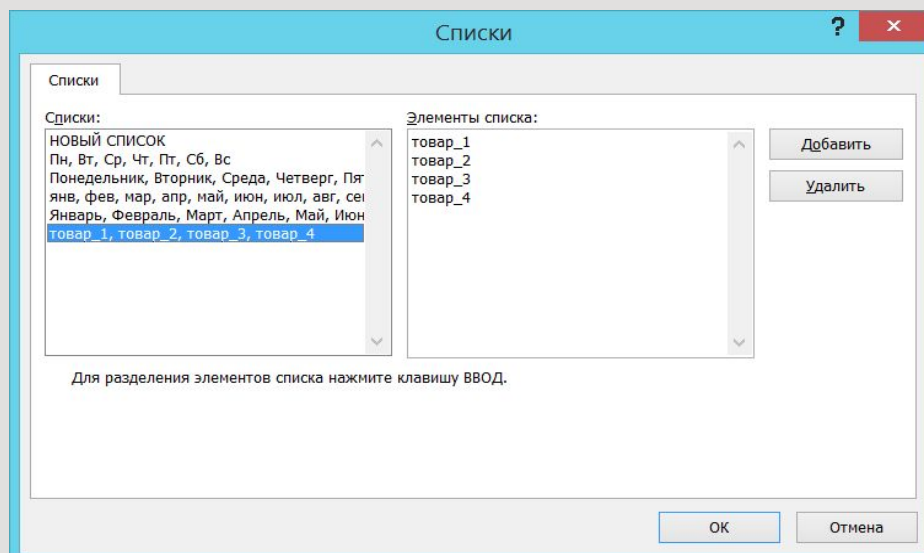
Списки

?

✕

Списки

Списки:

НОВЫЙ СПИСОК
Пн, Вт, Ср, Чт, Пт, Сб, Вс
Понедельник, Вторник, Среда, Четверг, Пят
янв, фев, мар, апр, май, июн, июл, авг, сен
Январь, Февраль, Март, Апрель, Май, Июн
товар_1, товар_2, товар_3, товар_4

Элементы списка:

товар_1
товар_2
товар_3
товар_4

Добавить

Удалить

Для разделения элементов списка нажмите клавишу ВВОД.

ОК

Отмена